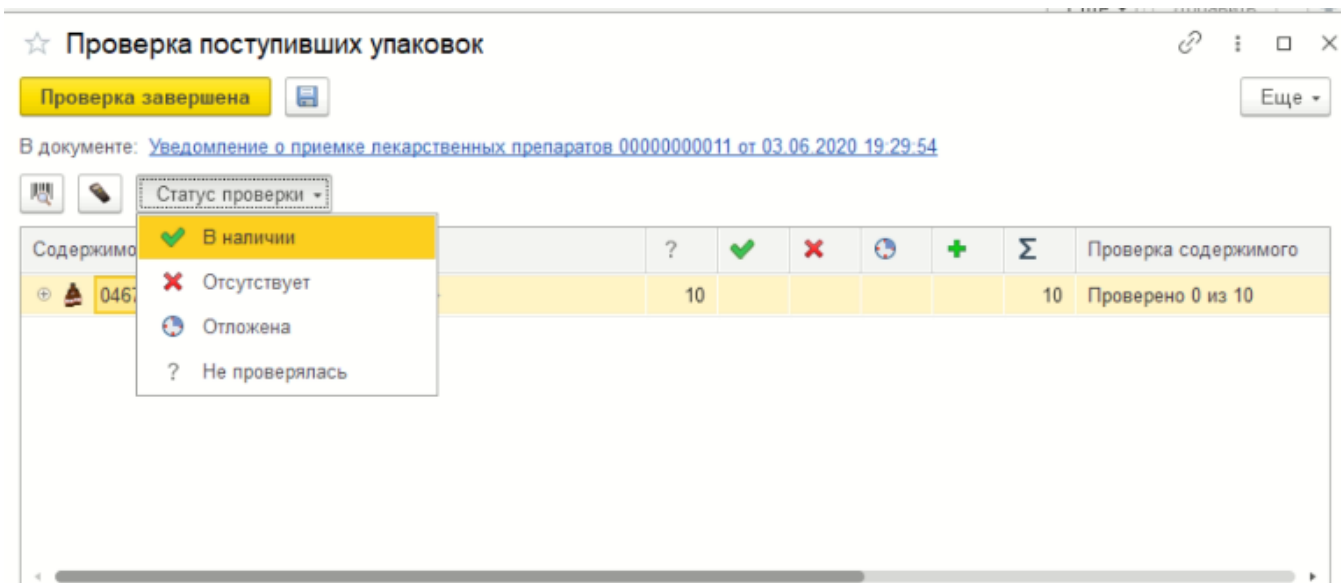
Проверка поступивших упаковок

Проверка завершена

Еще

В документе: Уведомление о приемке лекарственных препаратов 00000000011 от 03.06.2020 19:29:54

Статус проверки

В наличии
Отсутствует
Отложена
? Не проверялась

| Содержимо | ? | | | | | Σ | Проверка содержимого |
|---|---|---|---|---|---|---|---|
| 0467 | 10 | | | | | 10 | Проверено 0 из 10 |